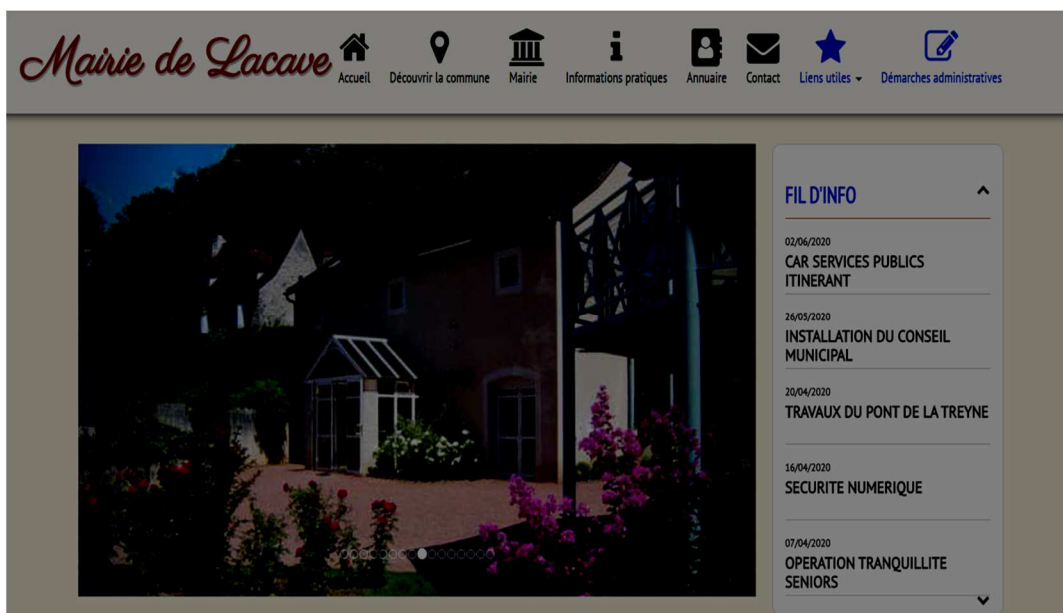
Mairie de Lacave

Accueil
Découvrir la commune
Mairie
Informations pratiques
Annuaire
Contact
Liens utiles
Démarches administratives

FIL D'INFO

02/06/2020
CAR SERVICES PUBLICS ITINERANT

26/05/2020
INSTALLATION DU CONSEIL MUNICIPAL

20/04/2020
TRAVAUX DU PONT DE LA TREYNE

16/04/2020
SECURITE NUMERIQUE

07/04/2020
OPERATION TRANQUILLITE SENIORS